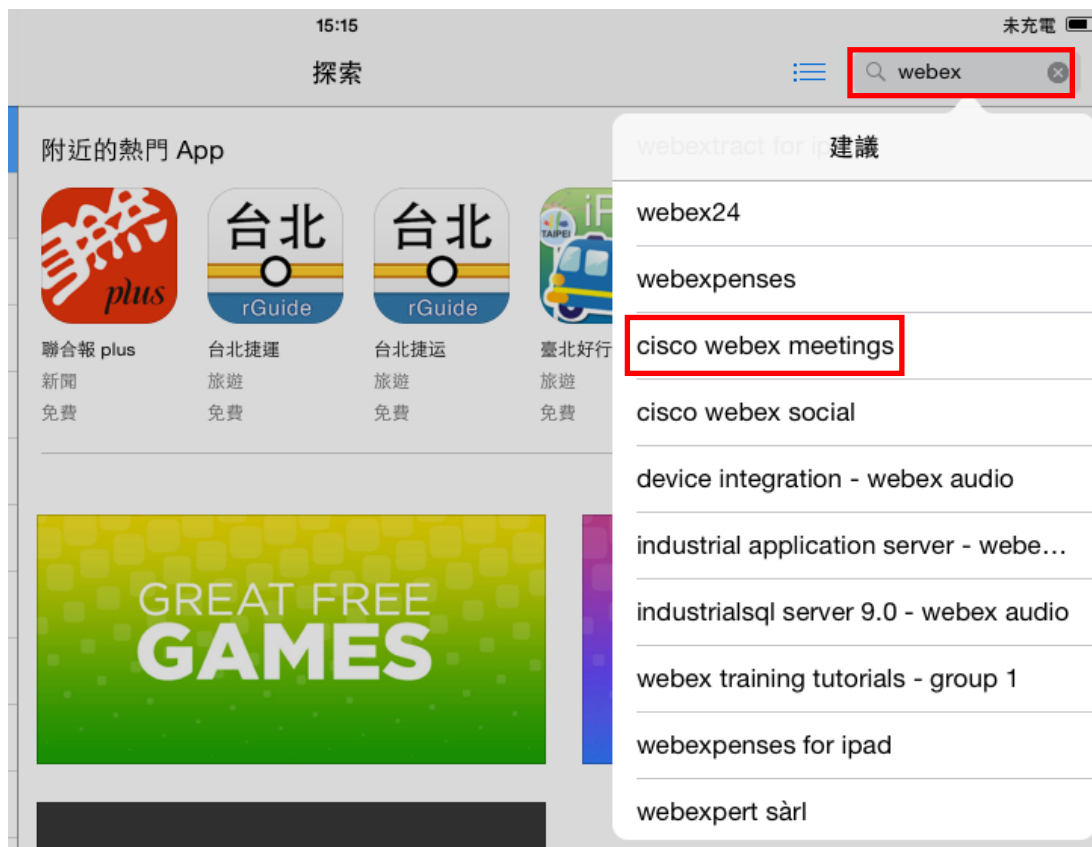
15:15

未充電

探索

webex

附近的熱門 App

webextract for ip

建議

聯

plus

台北

rGuide

台北

rGuide

TAIPEI

iP

聯合報 plus
新聞
免費

台北捷運
旅遊
免費

台北捷运
旅遊
免費

臺北好行
旅遊
免費

webex24

webexpenses

cisco webex meetings

cisco webex social

device integration - webex audio

industrial application server - webe…

industrialsql server 9.0 - webex audio

webex training tutorials - group 1

webexpenses for ipad

webexpert sàrl

GREAT FREE
GAMES